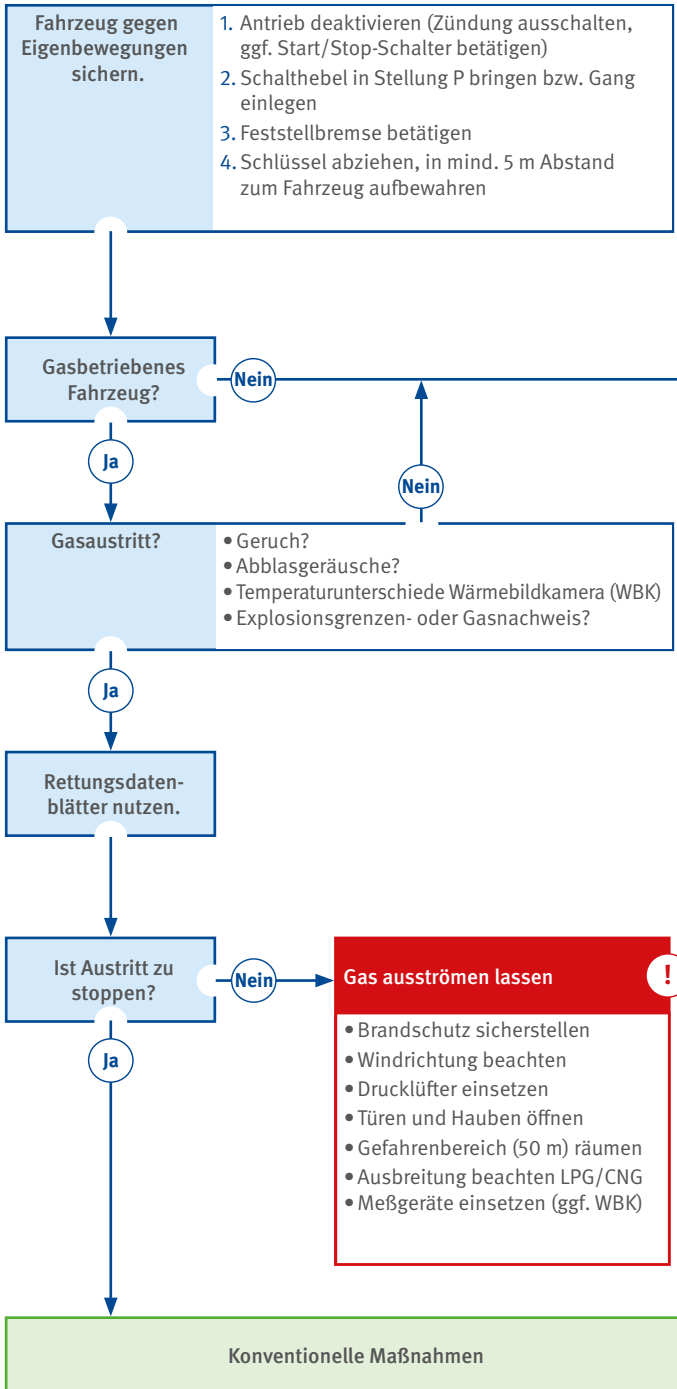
Fahrzeug gegen Eigenbewegungen sichern.

1. Antrieb deaktivieren (Zündung ausschalten, ggf. Start/Stop-Schalter betätigen)
2. Schalthebel in Stellung P bringen bzw. Gang einlegen
3. Feststellbremse betätigen
4. Schlüssel abziehen, in mind. 5 m Abstand zum Fahrzeug aufbewahren

Gasbetriebenes Fahrzeug?

Nein

Ja

Nein

Gasaustritt?

• Geruch?
• Abblasgeräusche?
• Temperaturunterschiede Wärmebildkamera (WBK)
• Explosionsgrenzen- oder Gasnachweis?

Ja

Rettungsdatenblätter nutzen.

Ist Austritt zu stoppen?

Nein

Gas ausströmen lassen

!

• Brandschutz sicherstellen
• Windrichtung beachten
• Drucklüfter einsetzen
• Türen und Hauben öffnen
• Gefahrenbereich (50 m) räumen
• Ausbreitung beachten LPG/CNG
• Meßgeräte einsetzen (ggf. WBK)

Ja

Konventionelle Maßnahmen